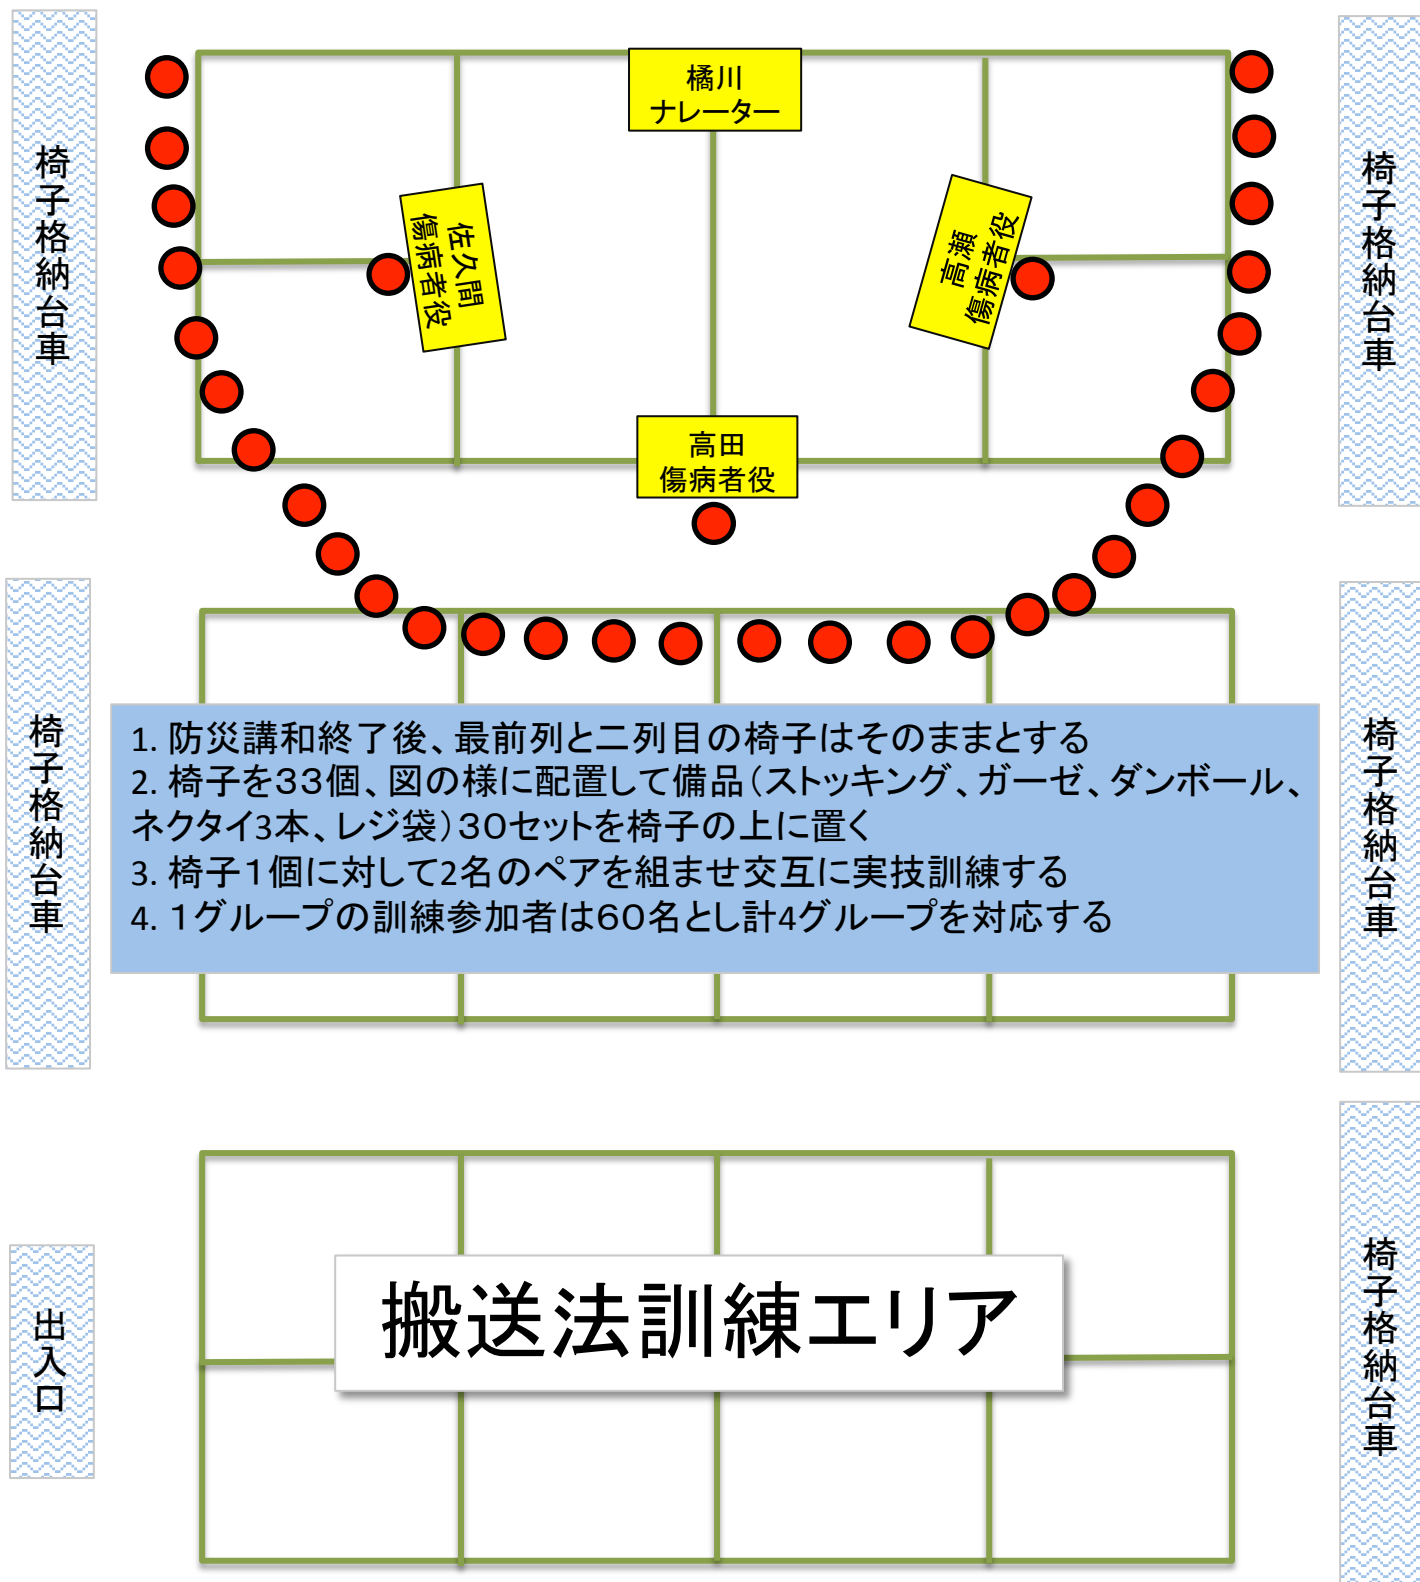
椅子格納台車

橘川
ナレーター

佐久間
傷病者役

高瀬
傷病者役

椅子格納台車

高田
傷病者役

椅子格納台車

椅子格納台車

1. 防災講和終了後、最前列と二列目の椅子はそのままとする
2. 椅子を33個、図の様に配置して備品(ストッキング、ガーゼ、ダンボール、ネクタイ3本、レジ袋)30セットを椅子の上に置く
3. 椅子1個に対して2名のペアを組ませ交互に実技訓練する
4. 1グループの訓練参加者は60名とし計4グループを対応する

出入口

搬送法訓練エリア

椅子格納台車